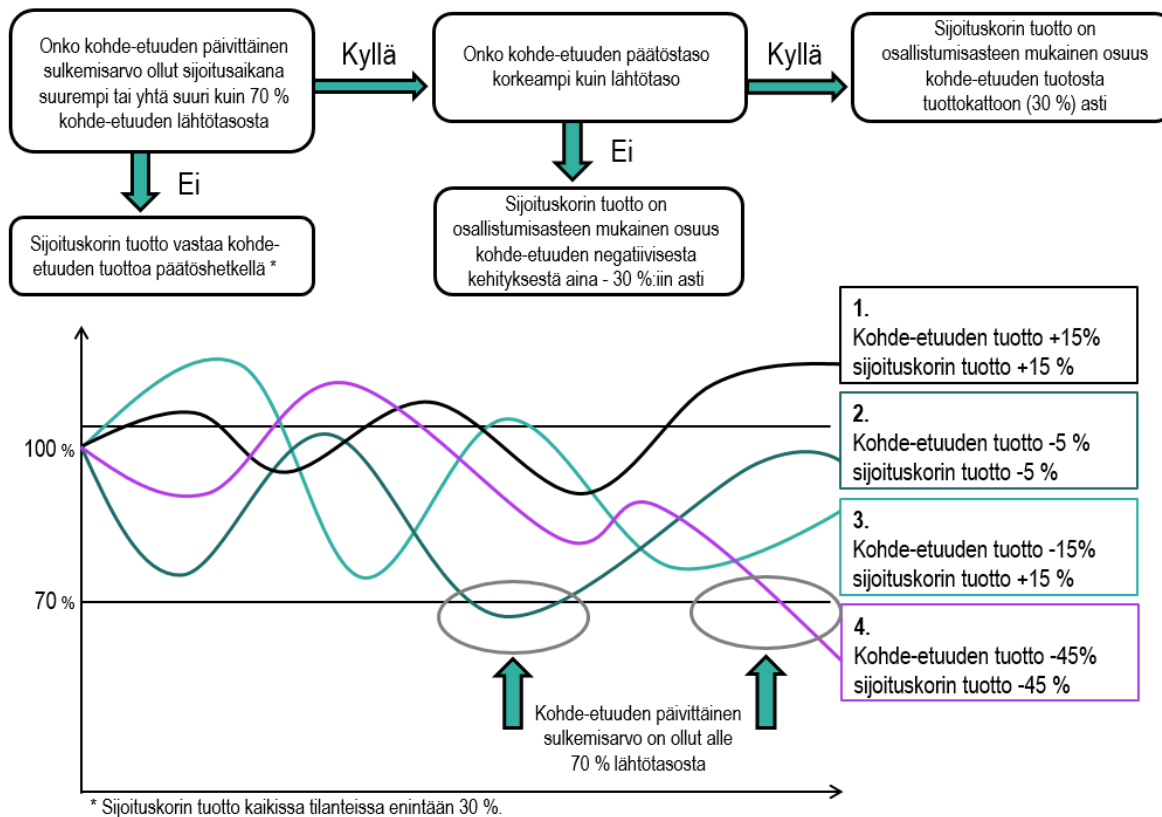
Onko kohde-etuuden päivittäinen sulkemisarvo ollut sijoitusaikana suurempi tai yhtä suuri kuin 70 % kohde-etuuden lähtötasosta

Kyllä

Onko kohde-etuuden päätöstaso korkeampi kuin lähtötaso

Kyllä

Sijoituskorin tuotto on osallistumisasteen mukainen osuus kohde-etuuden tuotosta tuottokattoon (30 %) asti

Ei

Sijoituskorin tuotto vastaa kohde-etuuden tuottoa päätöshetkellä *

Ei

Sijoituskorin tuotto on osallistumisasteen mukainen osuus kohde-etuuden negatiivisesta kehityksestä aina - 30 %:iin asti

1.
Kohde-etuuden tuotto +15%
sijoituskorin tuotto +15 %

2.
Kohde-etuuden tuotto -5 %
sijoituskorin tuotto -5 %

3.
Kohde-etuuden tuotto -15%
sijoituskorin tuotto +15 %

4.
Kohde-etuuden tuotto -45%
sijoituskorin tuotto -45 %

100 %

70 %

Kohde-etuuden päivittäinen sulkemisarvo on ollut alle 70 % lähtötasosta

* Sijoituskorin tuotto kaikissa tilanteissa enintään 30 %.